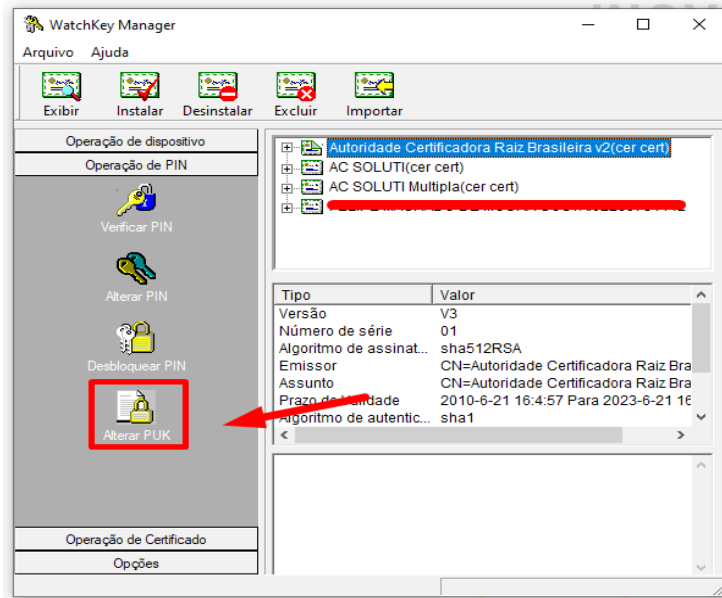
WatchKey Manager

Arquivo Ajuda

Exibir Instalar Desinstalar Excluir Importar

Operação de dispositivo
Operação de PIN

Verificar PIN

Alterar PIN

Desbloquear PIN

Alterar PUK

Operação de Certificado
Opções

Autoridade Certificadora Raiz Brasileira v2(cer cert)
AC SOLUTI(cer cert)
AC SOLUTI Multipla(cer cert)
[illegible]

| Tipo | Valor |
|---|---|
| Versão | V3 |
| Número de série | 01 |
| Algoritmo de assinat... | sha512RSA |
| Emissor | CN=Autoridade Certificadora Raiz Bra |
| Assunto | CN=Autoridade Certificadora Raiz Bra |
| Prazo de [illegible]idade | 2010-6-21 16:4:57 Para 2023-6-21 16 |
| Algoritmo de autentic... | sha1 |